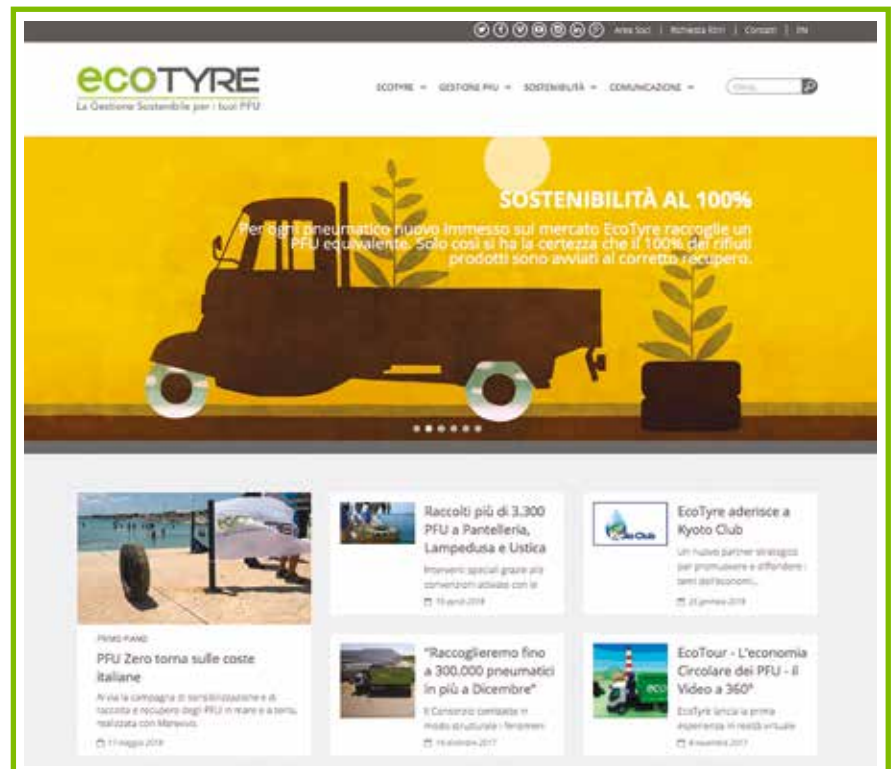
Area Soci | Richiesta Ritiri | Contatti | EN

ecoTYRE
La Gestione Sostenibile per i tuoi PFU

ECOTYRE ▾ GESTIONE PFU ▾ SOSTENIBILITÀ ▾ COMUNICAZIONE ▾

Cerca

SOSTENIBILITÀ AL 100%

Per ogni pneumatico nuovo immesso sul mercato EcoTyre raccoglie un PFU equivalente. Solo così si ha la certezza che il 100% dei rifiuti prodotti sono avviati al corretto recupero.

PRIMO PIANO

PFU Zero torna sulle coste italiane

Al via la campagna di sensibilizzazione e di raccolta e recupero degli PFU in mare e a terra, realizzata con Marevivo.

11 maggio 2018

Raccolti più di 3.300 PFU a Pantelleria, Lampedusa e Ustica

Interventi speciali grazie alle convenzioni attivate con le

19 aprile 2018

EcoTyre aderisce a Kyoto Club

Un nuovo partner strategico per promuovere e diffondere i temi dell'economi...

25 gennaio 2018

"Raccoglieremo fino a 300.000 pneumatici in più a Dicembre"

Il Consorzio combatte in modo strutturale i fenomeni

14 dicembre 2017

EcoTour - L'economia Circolare dei PFU - il Video a 360°

EcoTyre lancia la prima esperienza in realtà virtuale

6 novembre 2017